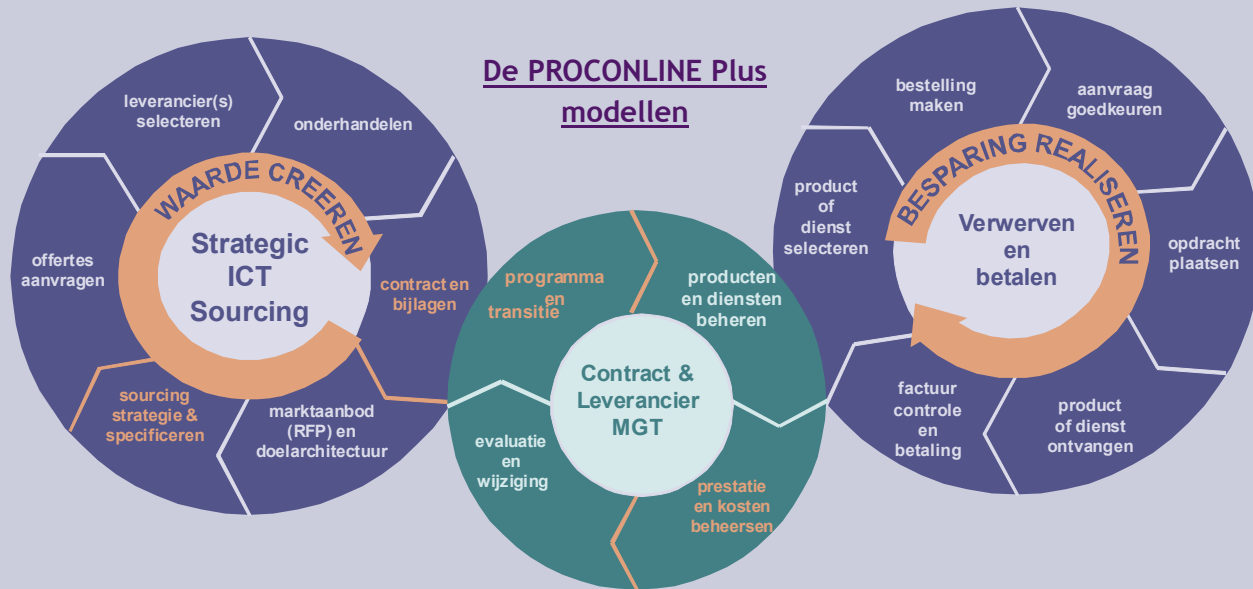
De PROCONLINE Plus modellen

leverancier(s) selecteren

onderhandelen

WAARDE CREEREN

Strategic ICT Sourcing

offertes aanvragen

contract en bijlagen

sourcing strategie & specificeren

marktaanbod (RFP) en doelarchitectuur

programma en transitie

producten en diensten beheren

Contract & Leverancier MGT

evaluatie en wijziging

prestatie en kosten beheersen

bestelling maken

aanvraag goedkeuren

BESPARING REALISEREN

product of dienst selecteren

Verwerven en betalen

opdracht plaatsen

factuur controle en betaling

product of dienst ontvangen